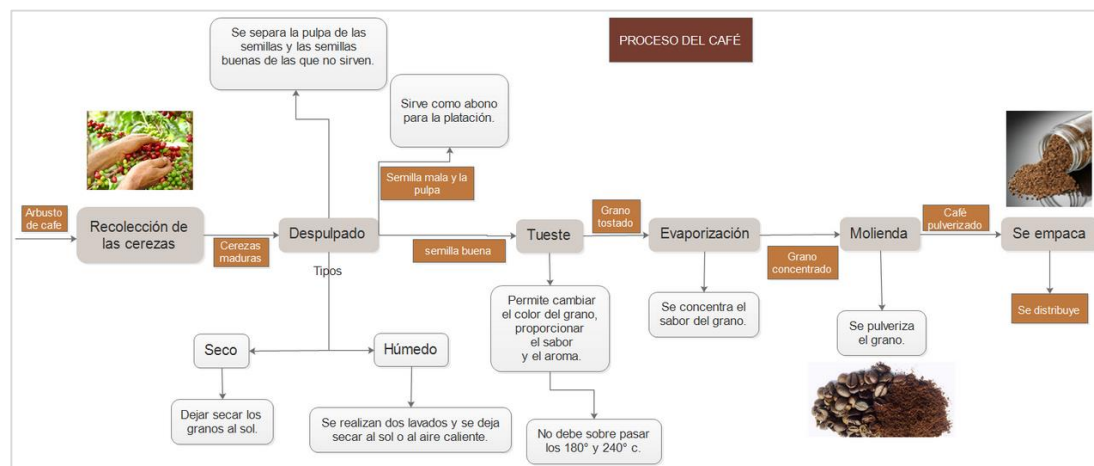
PROCESO DEL CAFÉ

Se separa la pulpa de las semillas y las semillas buenas de las que no sirven.

Sirve como abono para la platación.

Semilla mala y la pulpa

Arbusto de cafe

Recolección de las cerezas

Cerezas maduras

Despulpado

semilla buena

Tueste

Grano tostado

Evaporización

Grano concentrado

Molienda

Café pulverizado

Se empaca

Se distribuye

Tipos

Seco

Húmedo

Dejar secar los granos al sol.

Se realizan dos lavados y se deja secar al sol o al aire caliente.

Permite cambiar el color del grano, proporcionar el sabor y el aroma.

No debe sobre pasar los 180° y 240° c.

Se concentra el sabor del grano.

Se pulveriza el grano.